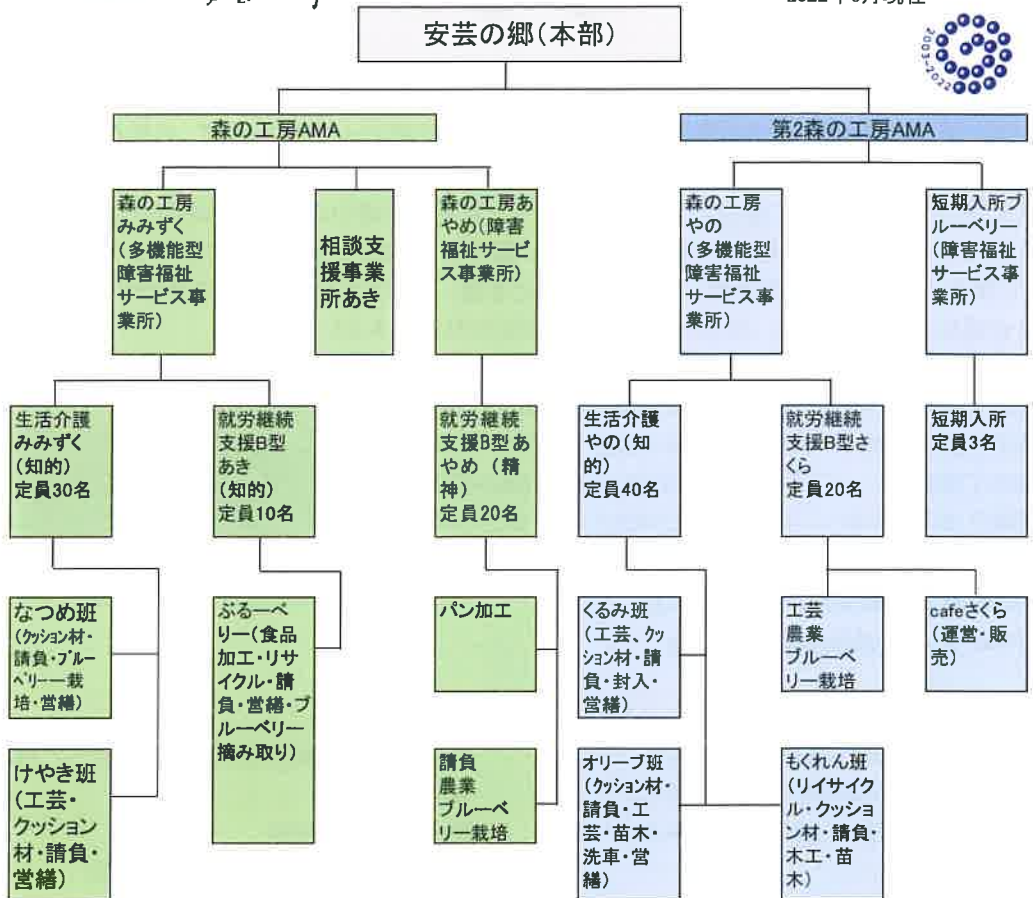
安芸の郷(本部)

2003-2022

森の工房AMA

第2森の工房AMA

森の工房みみずく(多機能型障害福祉サービス事業所)

相談支援事業所あき

森の工房あやめ(障害福祉サービス事業所)

森の工房やの(多機能型障害福祉サービス事業所)

短期入所ブルーベリー(障害福祉サービス事業所)

生活介護みみずく(知的)定員30名

就労継続支援B型あき(知的)定員10名

就労継続支援B型あやめ(精神)定員20名

生活介護やの(知的)定員40名

就労継続支援B型さくら定員20名

短期入所定員3名

なつめ班(クッション材・請負・ブルーベリー栽培・営繕)

ぶるーべりー(食品加工・リサイクル・請負・営繕・ブルーベリー摘み取り)

パン加工

くるみ班(工芸、クッション材・請負・封入・営繕)

工芸農業ブルーベリー栽培

cafeさくら(運営・販売)

けやき班(工芸・クッション材・請負・営繕)

請負農業ブルーベリー栽培

オリーブ班(クッション材・請負・工芸・苗木・洗車・営繕)

もくれん班(リイサイクル・クッション材・請負・木工・苗木)